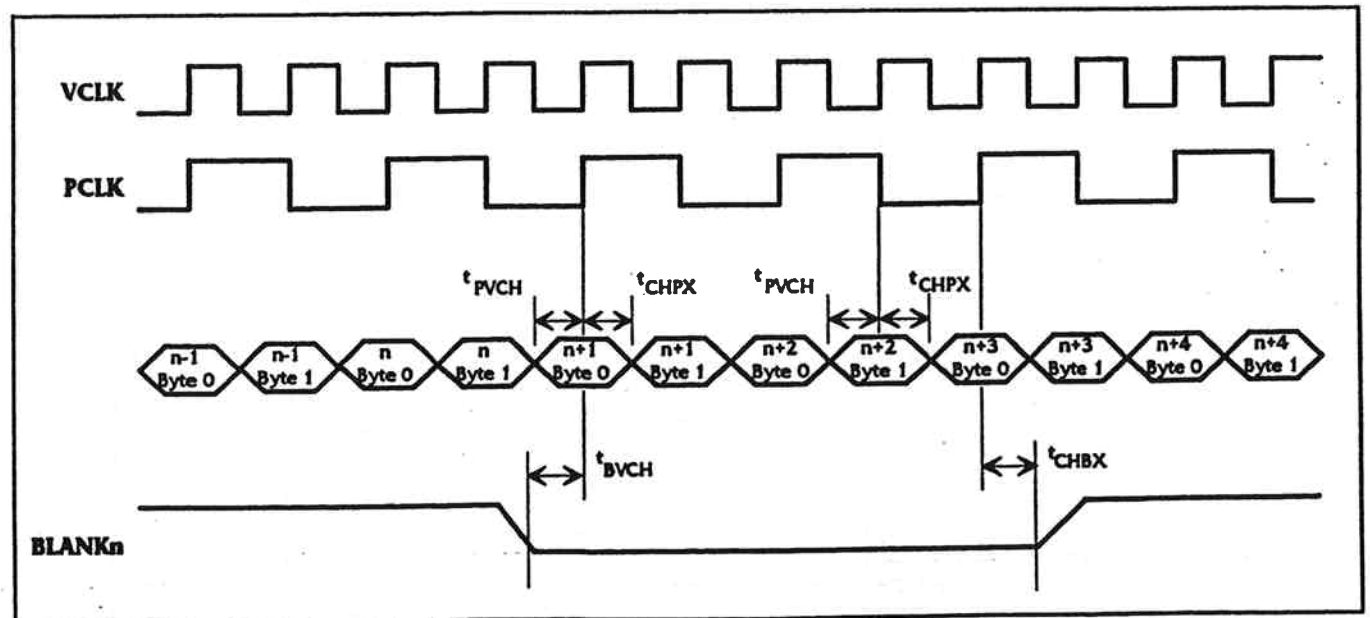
VCLK

PCLK

$t_{PVCH}$ $t_{CHPX}$ $t_{PVCH}$ $t_{CHPX}$

n-1 Byte 0
n-1 Byte 1
n Byte 0
n Byte 1
n+1 Byte 0
n+1 Byte 1
n+2 Byte 0
n+2 Byte 1
n+3 Byte 0
n+3 Byte 1
n+4 Byte 0
n+4 Byte 1

$t_{BVCH}$ $t_{CHBX}$

BLANKn